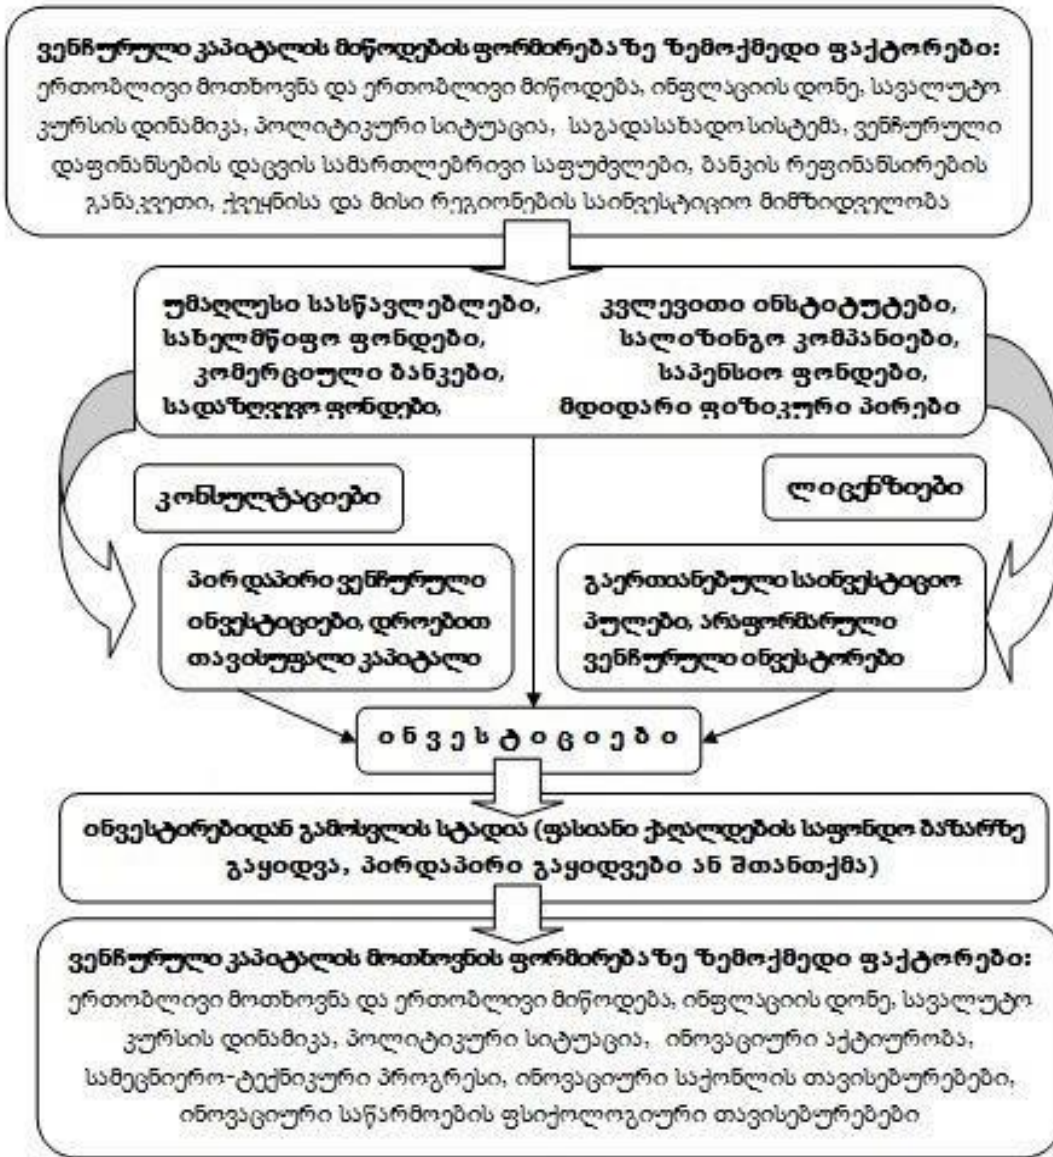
ვენჩურული კაპიტალის მიწოდების ფორმირებაზე ზემოქმედი ფაქტორები: ერთობლივი მოთხოვნა და ერთობლივი მიწოდება, ინფლაციის დონე, სავალუტო კურსის დინამიკა, პოლიტიკური სიტუაცია, საგადასახადო სისტემა, ვენჩურული დაფინანსების დაცვის სამართლებრივი საფუძვლები, ბანკის რეფინანსირების განაკვეთი, ქვეყნისა და მისი რეგიონების საინვესტიციო მიმზიდველობა

უმაღლესი სასწავლებლები, სახელმწიფო ფონდები, კომერციული ბანკები, სადაზღვევო ფონდები,

კვლევითი ინსტიტუტები, სალიზინგო კომპანიები, საპენსიო ფონდები, მდიდარი ფიზიკური პირები

კონსულტაციები

ლიცენზიები

პირდაპირი ვენჩურული ინვესტიციები, დროებით თავისუფალი კაპიტალი

გაერთიანებული საინვესტიციო პულები, არაფორმალური ვენჩურული ინვესტორები

ი ნ ვ ე ს ტ ი ც ი ე ბ ი

ინვესტორებიდან გამოსვლის სტადია (ფასიანი ქაღალდების საფონდო ბაზარზე გაყიდვა, პირდაპირი გაყიდვები ან შთანთქმა)

ვენჩურული კაპიტალის მოთხოვნის ფორმირებაზე ზემოქმედი ფაქტორები: ერთობლივი მოთხოვნა და ერთობლივი მიწოდება, ინფლაციის დონე, სავალუტო კურსის დინამიკა, პოლიტიკური სიტუაცია, ინოვაციური აქტიურობა, სამეცნიერო-ტექნიკური პროგრესი, ინოვაციური საქონლის თავისებურებები, ინოვაციური საწარმოების ფსიქოლოგიური თავისებურებები